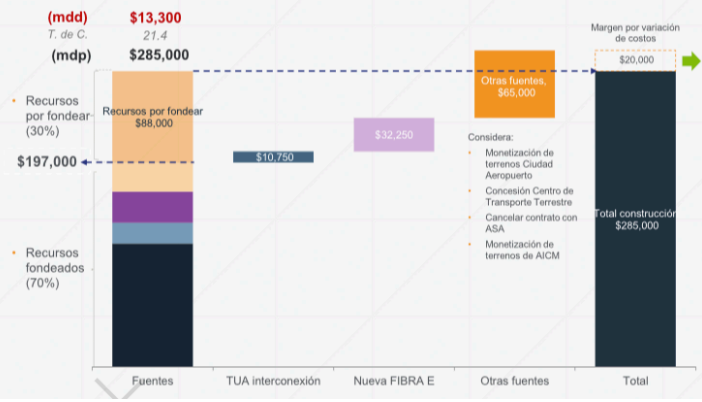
(mdd) $13,300
T. de C. 21.4
(mdp) $285,000

Margen por variación de costos

$20,000

• Recursos por fondear (30%)

Recursos por fondear $88,000

$197,000

• Recursos fondeados (70%)

$10,750

$32,250

Otras fuentes, $65,000

Considera:
• Monetización de terrenos Ciudad Aeropuerto
• Concesión Centro de Transporte Terrestre
• Cancelar contrato con ASA
• Monetización de terrenos de AICM

Total construcción $285,000

Fuentes | TUA interconexión | Nueva FIBRA E | Otras fuentes | Total